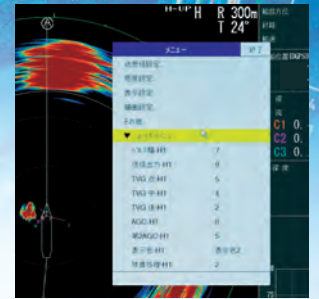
H-UP H R 300m
T 24°

メニュー
終了
送受信設定
画面設定
表示設定
機能設定
その他
▼ 詳細メニュー
パルス幅 H1 : 7
送信出力 H1 : 9
TVG 近 H1 : 5
TVG 中 H1 : 4
TVG 遠 H1 : 2
AGC H1 : 0
初期AGC H1 : 5
表示色 H1 : 表示色2
残像処理 H1 : 2

C1
C2
C3